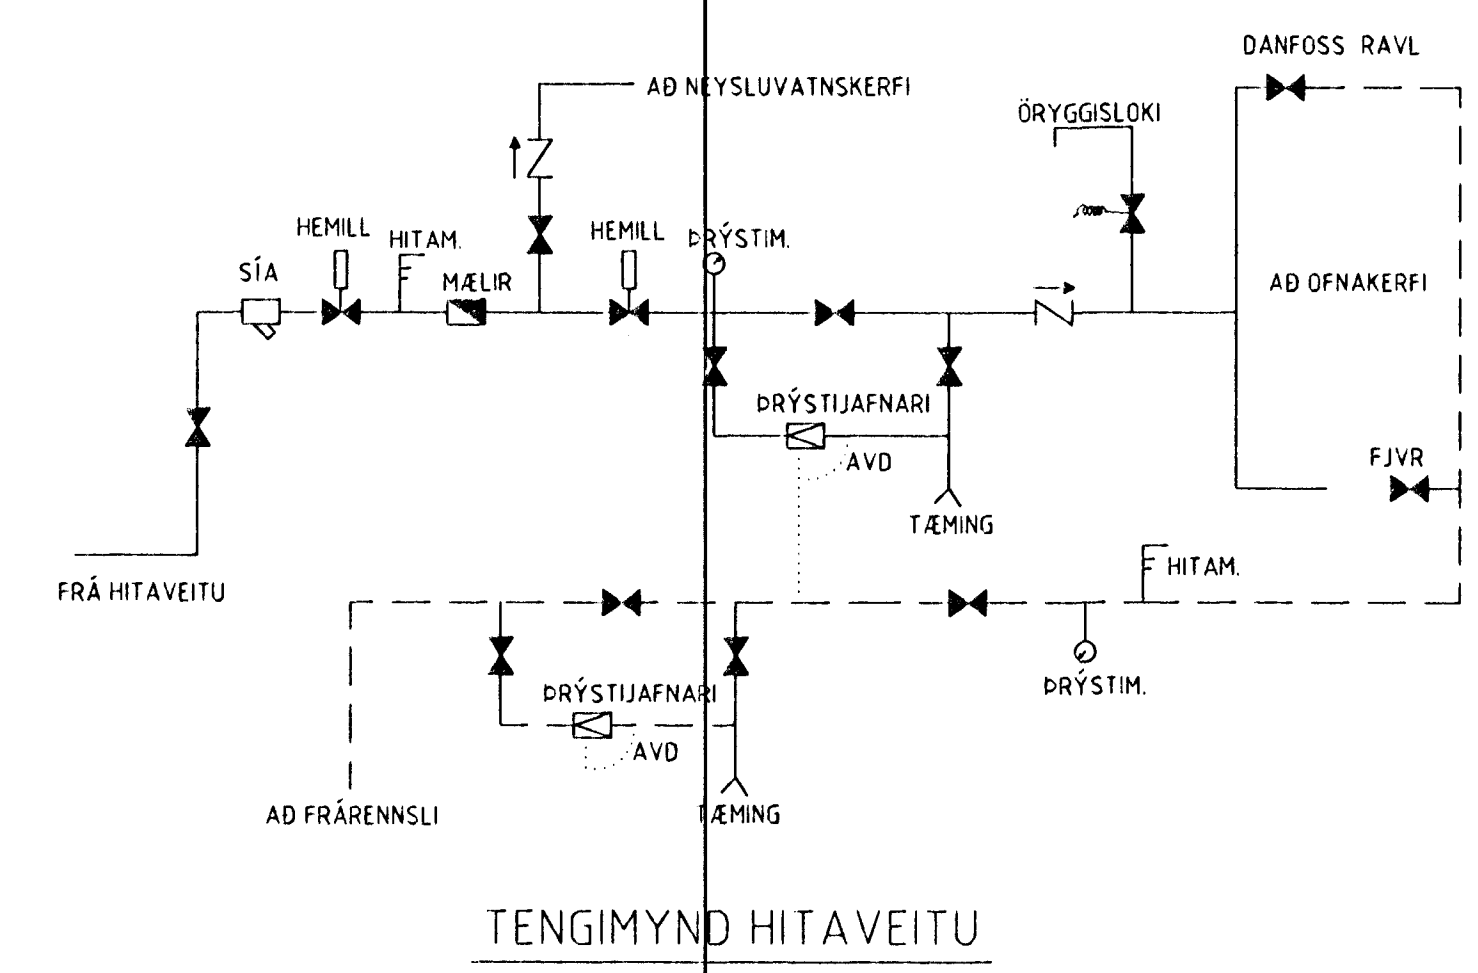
DANFOSS RAVL

AÐ NEYSLUVATNSKERFI

ÖRYGGISLOKI

HEMILL

HITAM.

HEMILL

ÞRÝSTIM.

SÍA

MÆLIR

AÐ OFNAKERFI

ÞRÝSTIJAFNARI

AVD

FJVR

TÆMING

FRÁ HITAVEITU

HITAM.

ÞRÝSTIJAFNARI

ÞRÝSTIM.

AVD

AÐ FRÁRENNSLI

TÆMING

TENGIMYND HITAVEITU